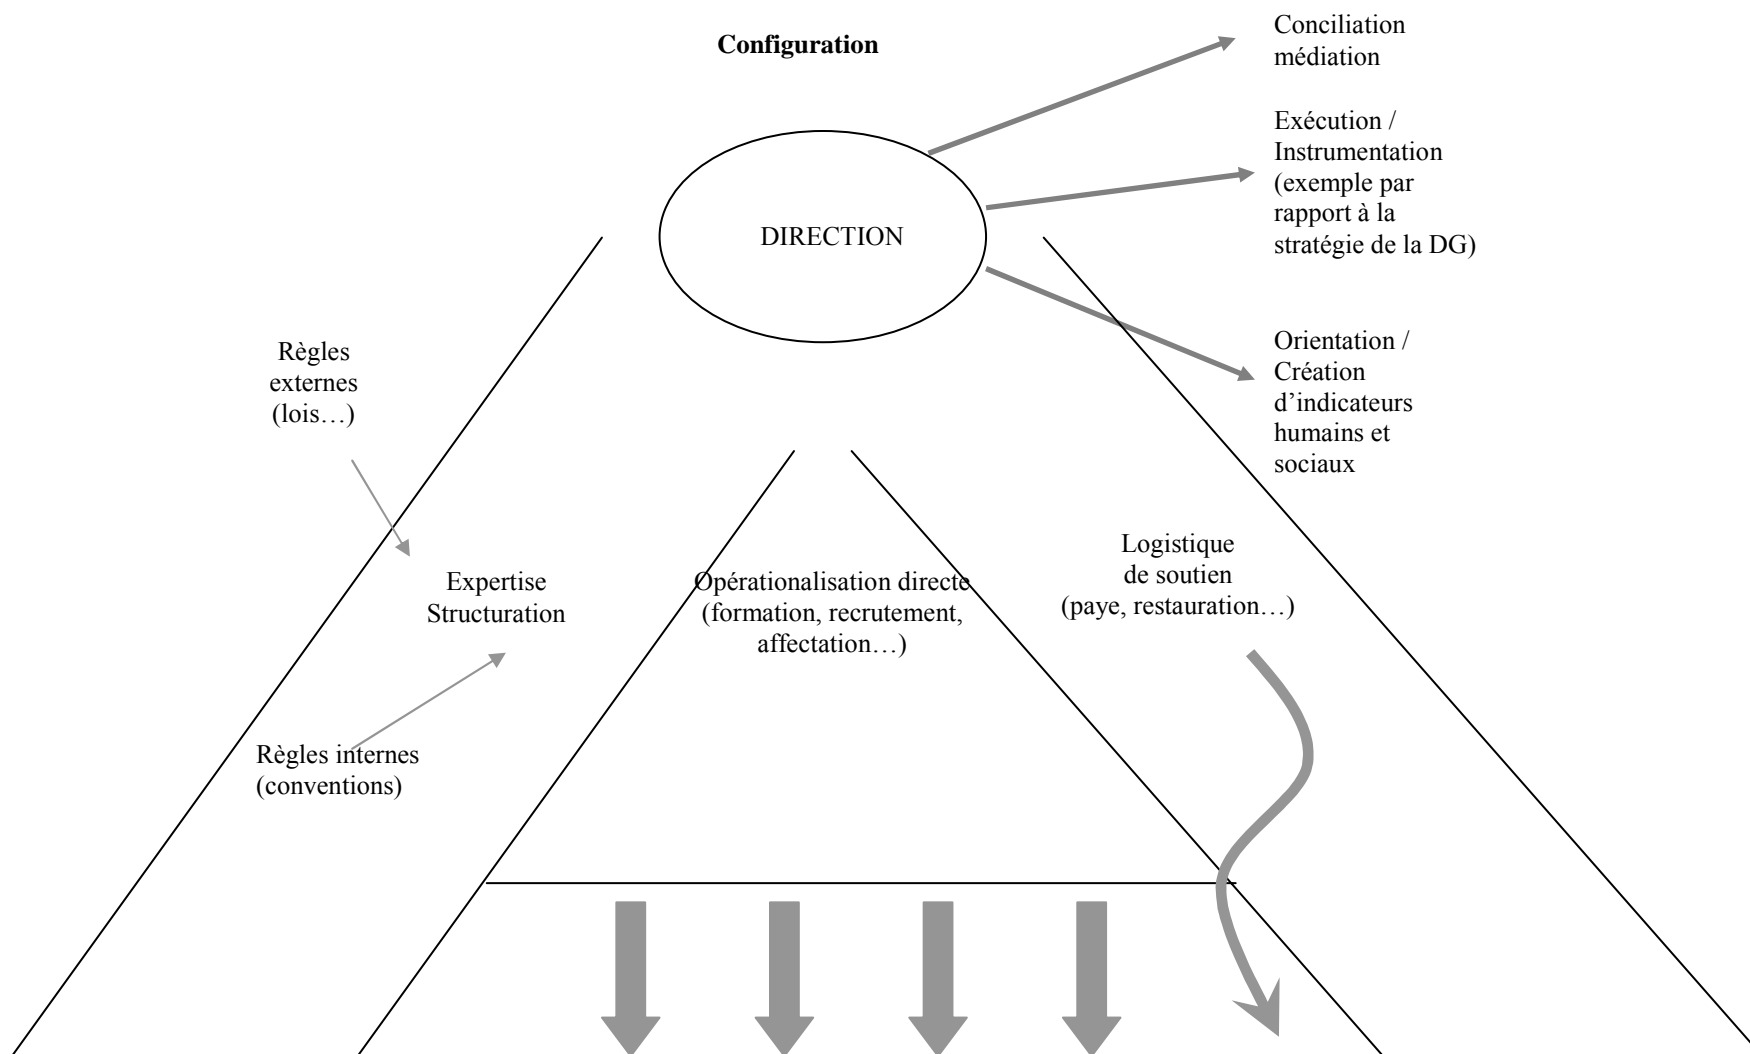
Configuration

Conciliation médiation

Exécution / Instrumentation (exemple par rapport à la stratégie de la DG)

DIRECTION

Orientation / Création d'indicateurs humains et sociaux

Règles externes (lois…)

Expertise Structuration

Opérationalisation directe (formation, recrutement, affectation…)

Logistique de soutien (paye, restauration…)

Règles internes (conventions)